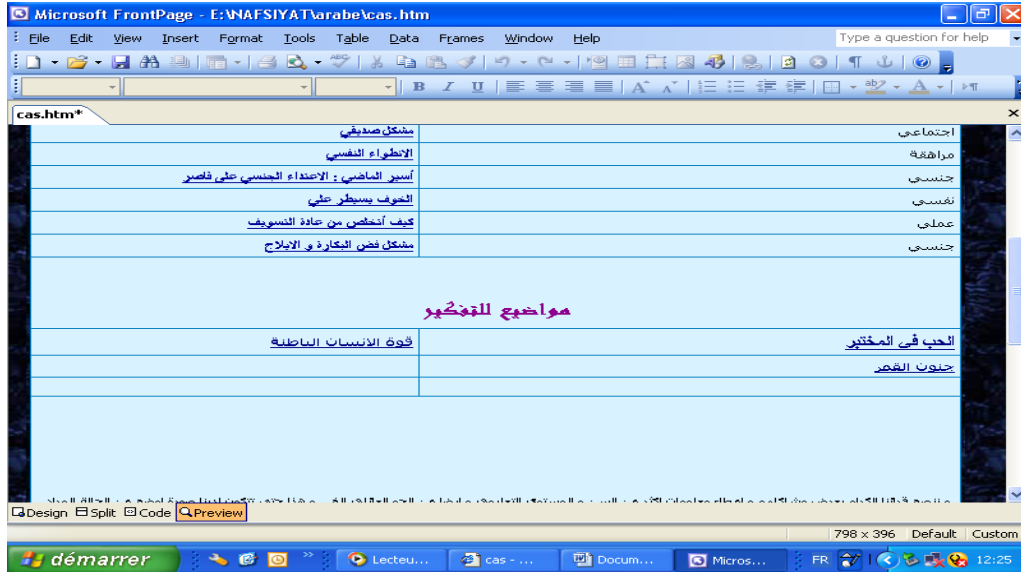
Microsoft FrontPage - E:\NAFSIYAT\arabe\cas.htm

File Edit View Insert Format Tools Table Data Frames Window Help
Type a question for help

cas.htm*

| مشكل صديقي | اجتماعي |
|---|---|
| الإنطواء النفسي | مراهقة |
| أسير الماضي : الاعتداء الجنسي على قاصر | جنسي |
| الخوف يسيطر علي | نفسي |
| كيف أتخلص من عادة التسويف | عملي |
| مشكل فض البكارة و الايلاج | جنسي |

مواضيع للتفكير

| قوة الانسان الباطنة | الحب في المختبر |
|---|---|
| | جنون القمر |
| | |

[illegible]

Design Split Code Preview

798 x 396 Default Custom

démarrer Lecteu... cas - ... Docum... Micros... FR 12:25